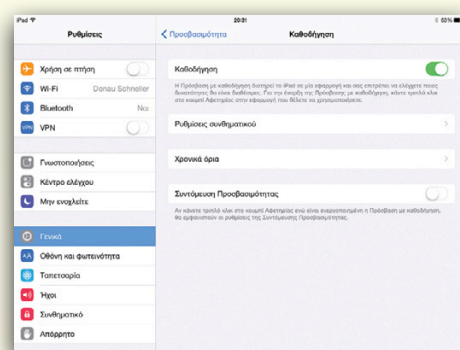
iPad 20:31 60%

Ρυθμίσεις

Χρήση σε πτήση

Wi-Fi Donau Schneller

Bluetooth Ναι

VPN

Γνωστοποιήσεις

Κέντρο ελέγχου

Μην ενοχλείτε

Γενικά

Οθόνη και φωτεινότητα

Ταπετσαρία

Ήχοι

Συνθηματικό

Απόρρητο

< Προσβασιμότητα Καθοδήγηση

Καθοδήγηση

Η Πρόσβαση με καθοδήγηση διατηρεί το iPad σε μία εφαρμογή και σας επιτρέπει να ελέγχετε ποιες δυνατότητες θα είναι διαθέσιμες. Για την έναρξη της Πρόσβασης με καθοδήγηση, κάντε τριπλό κλικ στο κουμπί Αφετηρίας στην εφαρμογή που θέλετε να χρησιμοποιήσετε.

Ρυθμίσεις συνθηματικού

Χρονικά όρια

Συντόμευση Προσβασιμότητας

Αν κάνετε τριπλό κλικ στο κουμπί Αφετηρίας ενώ είναι ενεργοποιημένη η Πρόσβαση με καθοδήγηση, θα εμφανιστούν οι ρυθμίσεις της Συντόμευσης Προσβασιμότητας.